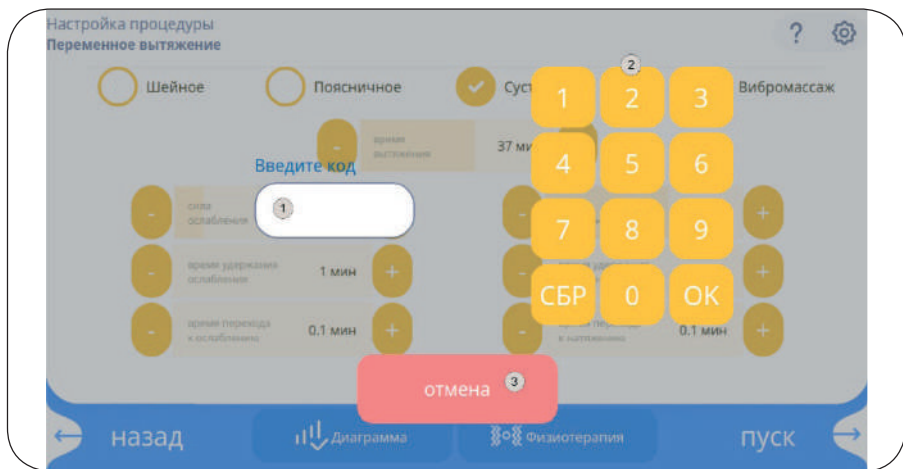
Настройка процедуры
Переменное вытяжение

?

Шейное
Поясничное
Суст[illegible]
Вибромассаж

время вытяжения
37 ми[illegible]

Введите код
1

сила ослабления

время удержания ослабления
1 мин

время перехода к ослаблению
0.1 мин

время перехода к вытяжению
0.1 мин

2
1 2 3
4 5 6
7 8 9
СБР 0 ОК

отмена 3

назад
Диаграмма
Физиотерапия
пуск